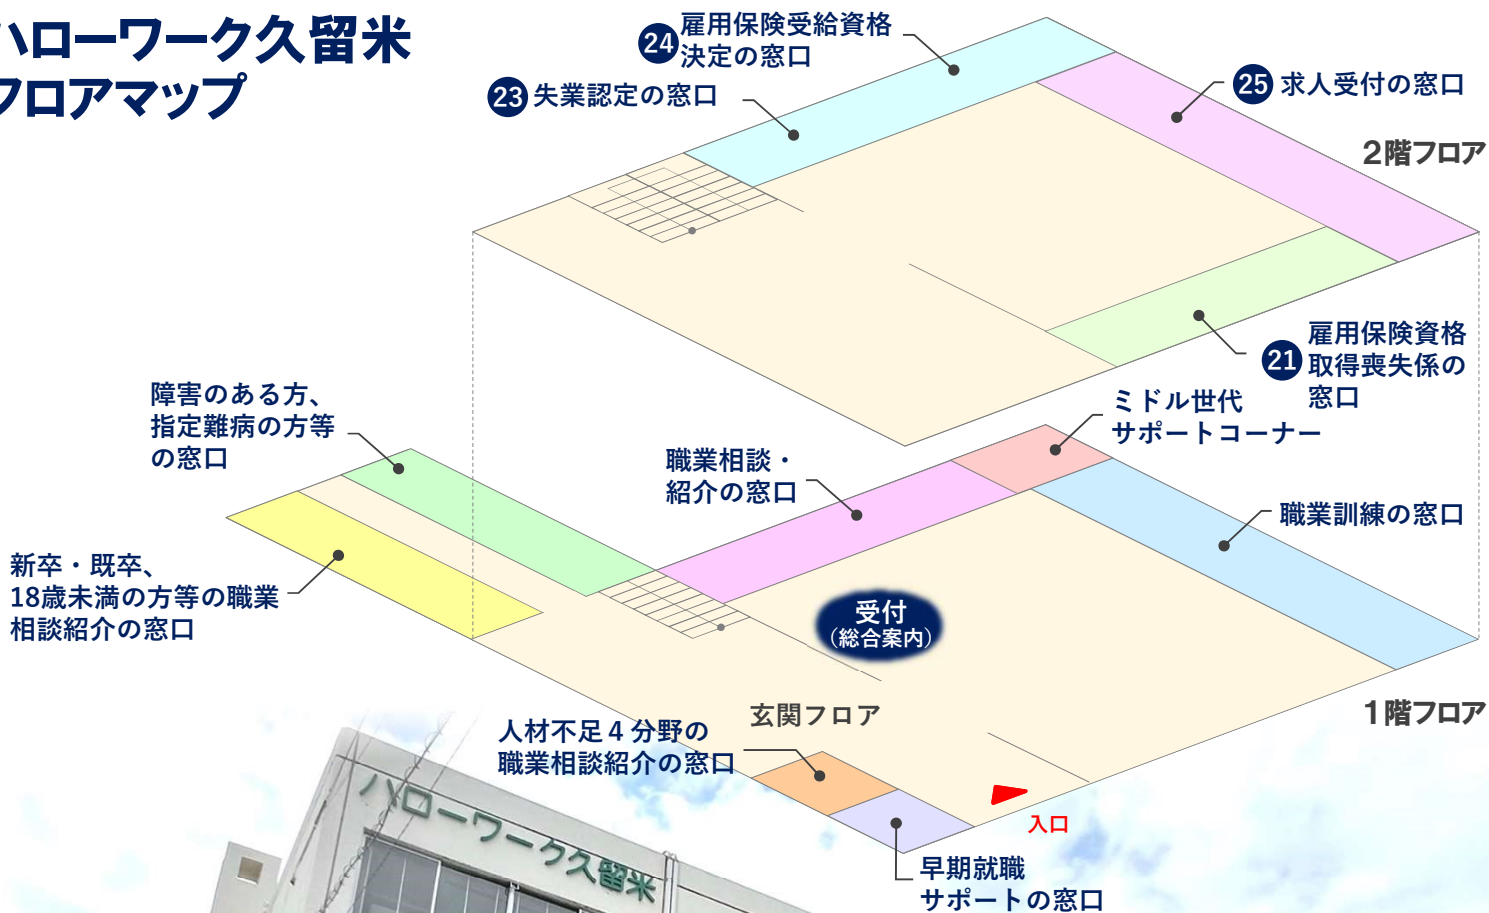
ハローワーク久留米
フロアマップ

24 雇用保険受給資格決定の窓口

23 失業認定の窓口

25 求人受付の窓口

2階フロア

21 雇用保険資格取得喪失係の窓口

障害のある方、指定難病の方等の窓口

ミドル世代サポートコーナー

職業相談・紹介の窓口

職業訓練の窓口

新卒・既卒、18歳未満の方等の職業相談紹介の窓口

受付
（総合案内）

玄関フロア

人材不足４分野の職業相談紹介の窓口

1階フロア

入口

早期就職サポートの窓口

ハローワーク久留米